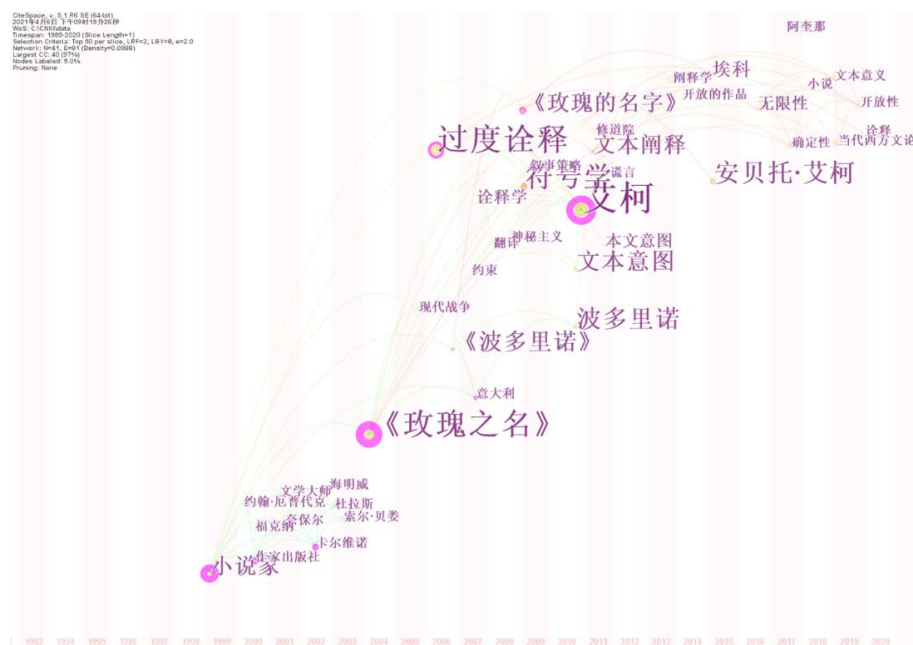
CiteSpace, v. 5.1.R6 SE (64-bit)
2021年4月6日 下午09时19分26秒
WoS: C:\CNKIdata
Timespan: 1993-2020 (Slice Length=1)
Selection Criteria: Top 50 per slice, LRF=2, LBY=8, e=2.0
Network: N=41, E=81 (Density=0.0988)
Largest CC: 40 (97%)
Nodes Labeled: 5.0%
Pruning: None

阿奎那
埃科
刚释学
小说
文本意义
《玫瑰的名字》
开放的作品
无限性
开放性
修道院
诠释
过度诠释
文本阐释
确定性
当代西方文论
叙事策略
谎言
符号学
安贝托·艾柯
诠释学
艾柯
神秘主义
本文意图
翻译
文本意图
约束
现代战争
波多里诺
《波多里诺》
意大利
《玫瑰之名》
文学大师
海明威
约翰·厄普代克
杜拉斯
福克纳
奈保尔
索尔·贝娄
卡尔维诺
作家出版社
小说家

1993 1994 1995 1996 1997 1998 1999 2000 2001 2002 2003 2004 2005 2006 2007 2008 2009 2010 2011 2012 2013 2014 2015 2016 2017 2018 2019 2020